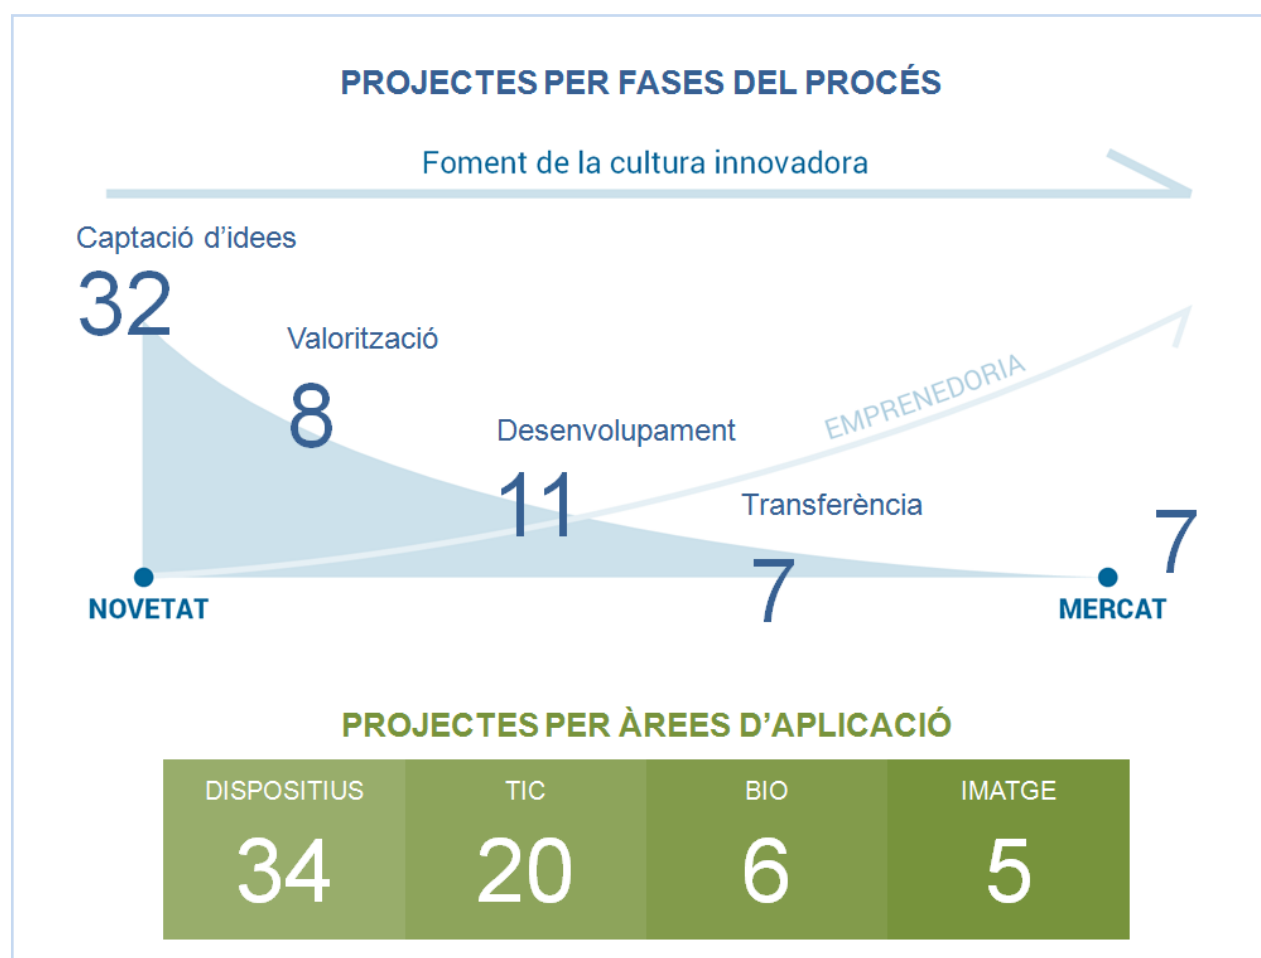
PROJECTES PER FASES DEL PROCÉS

Foment de la cultura innovadora

Captació d'idees
32

Valorització
8

Desenvolupament
11

EMPRENEDORIA

Transferència
7

7

NOVETAT

MERCAT

PROJECTES PER ÀREES D'APLICACIÓ

| DISPOSITIUS | TIC | BIO | IMATGE |
|---|---|---|---|
| 34 | 20 | 6 | 5 |